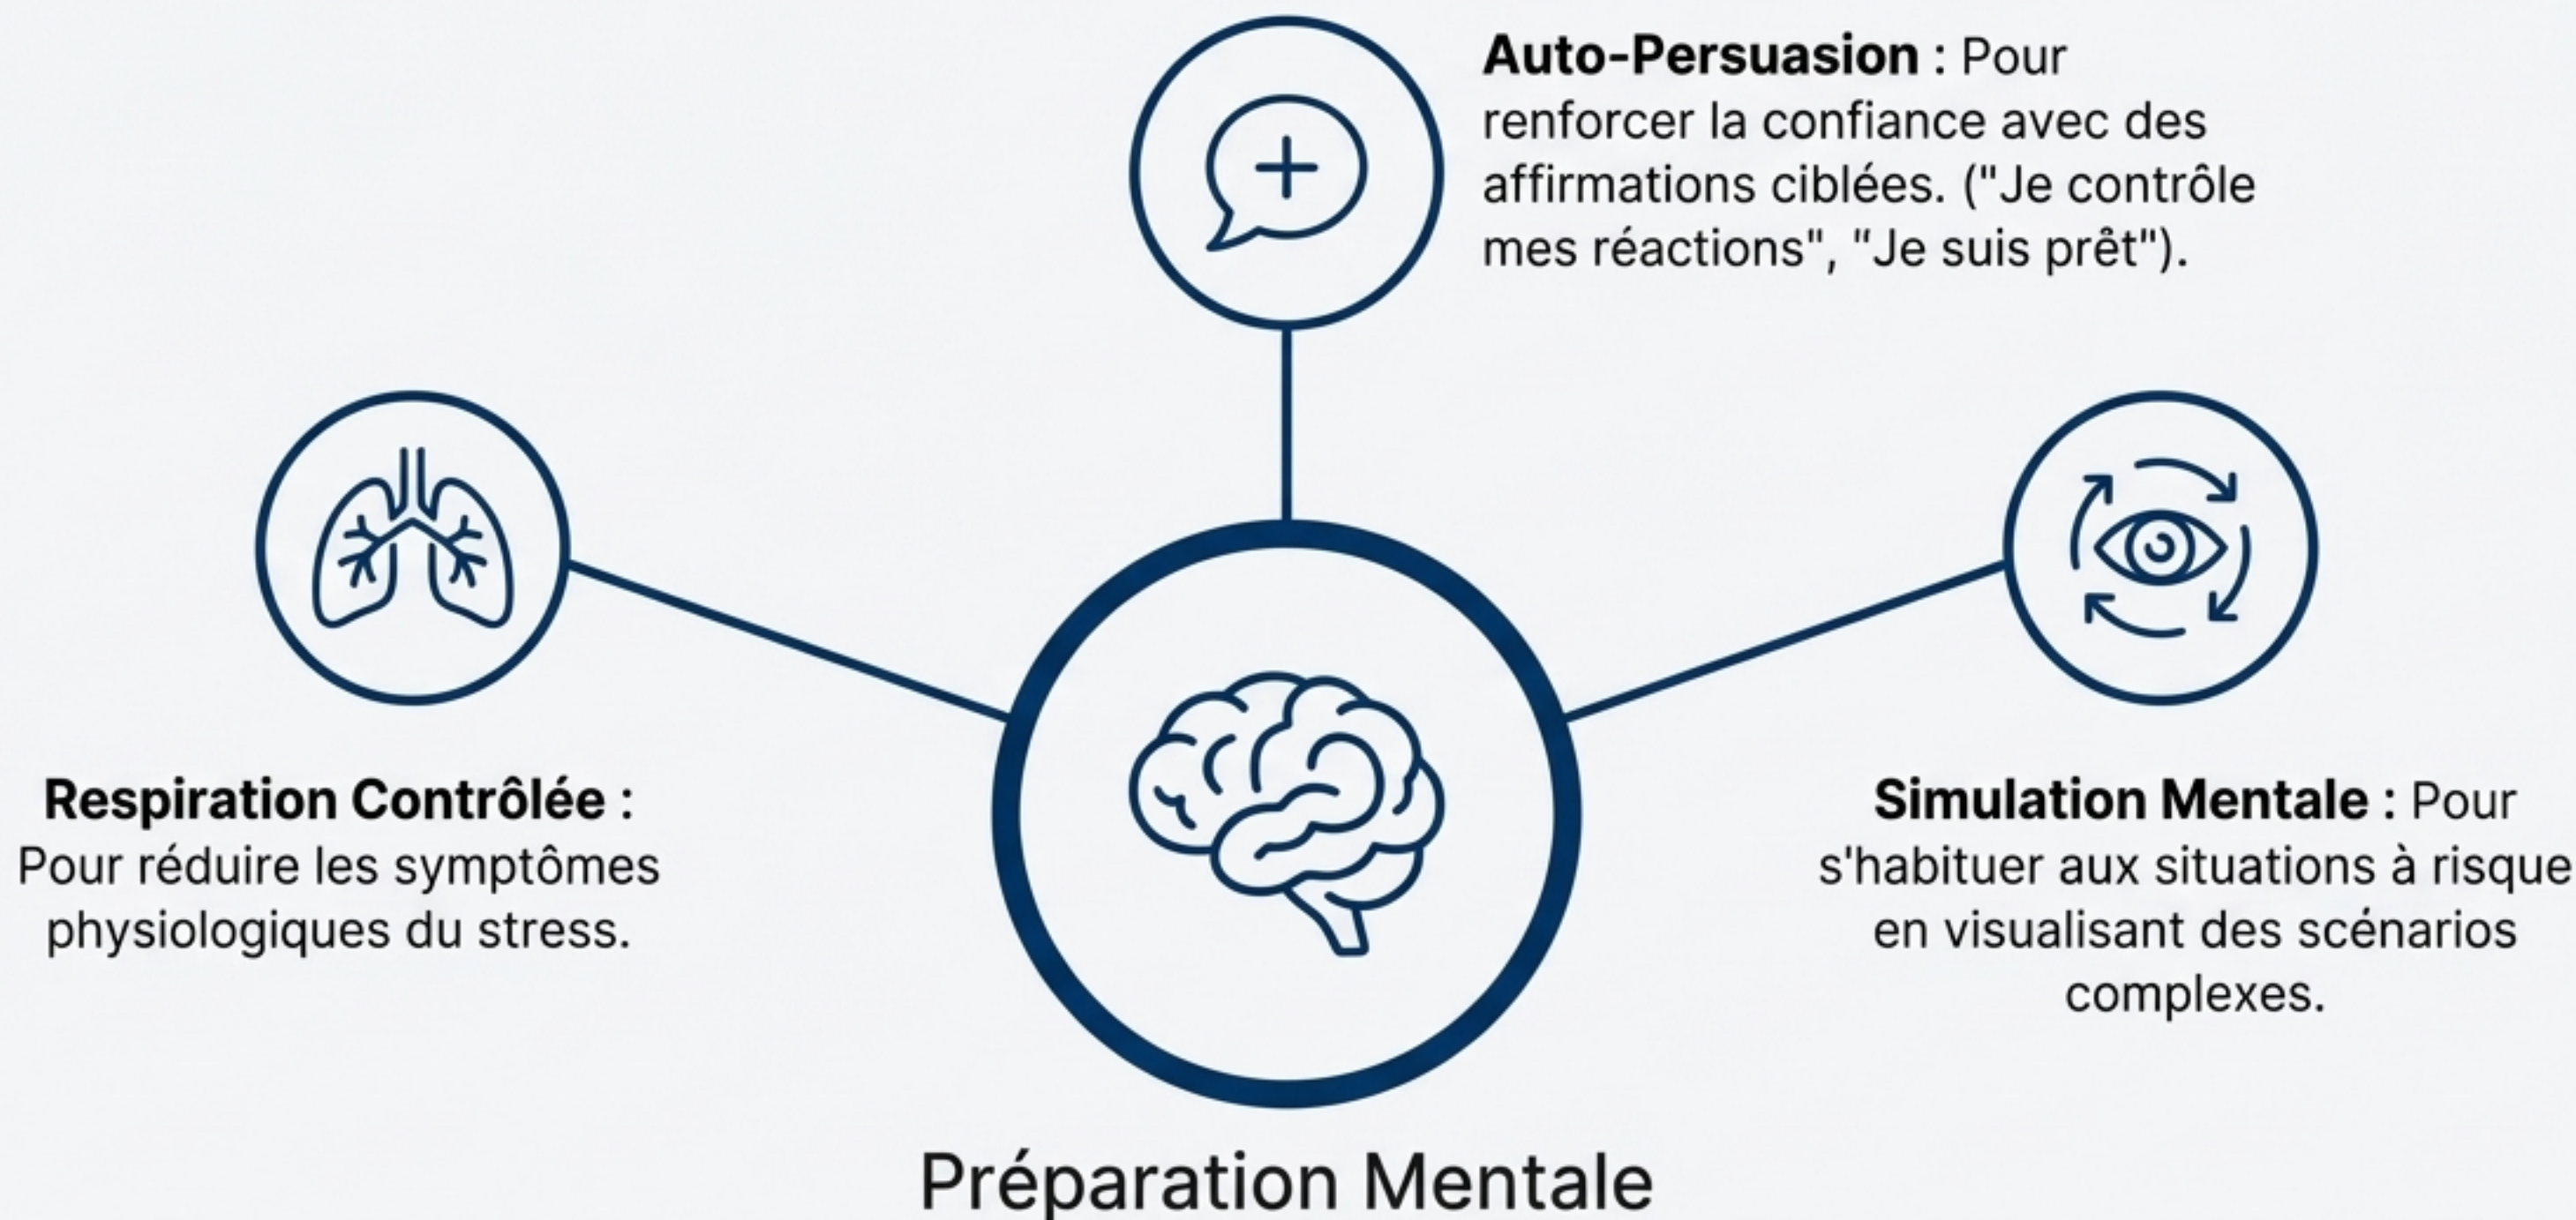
**Auto-Persuasion** : Pour renforcer la confiance avec des affirmations ciblées. ("Je contrôle mes réactions", "Je suis prêt").

**Respiration Contrôlée** : Pour réduire les symptômes physiologiques du stress.

**Simulation Mentale** : Pour s'habituer aux situations à risque en visualisant des scénarios complexes.

Préparation Mentale